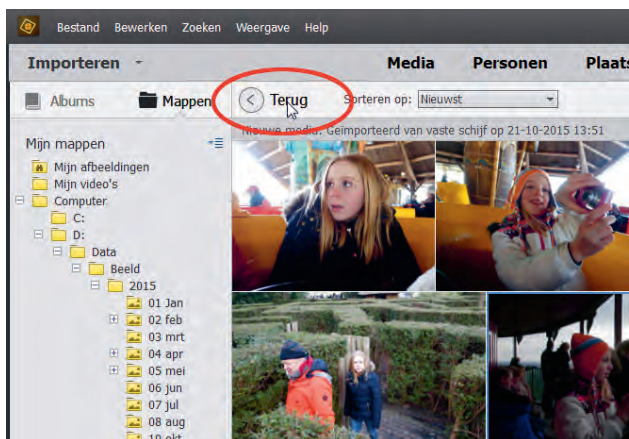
Bestand Bewerken Zoeken Weergave Help

Importeren

Media Personen Plaats

Albums Mappen

Terug

Sorteren op: Nieuwst

Nieuwe media, Geïmporteerd van vaste schijf op 21-10-2015 13:51

Mijn mappen

Mijn afbeeldingen
Mijn video's
Computer
C:
D:
Data
Beeld
2015
01 Jan
02 feb
03 mrt
04 apr
05 mei
06 jun
07 jul
08 aug
10 okt